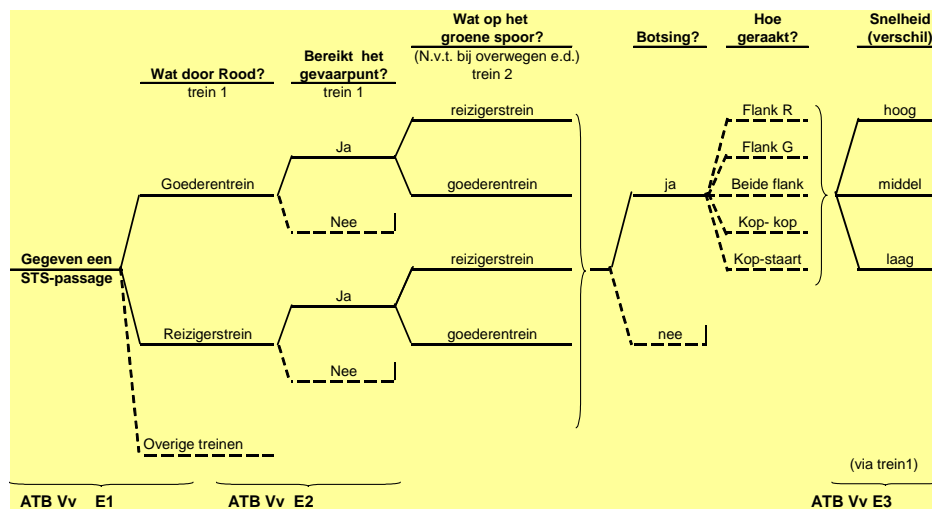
Wat door Rood?
trein 1

Bereikt het gevaarpunt?
trein 1

Wat op het groene spoor?
(N.v.t. bij overwegen e.d.)
trein 2

Botsing?

Hoe geraakt?

Snelheid (verschil)

Gegeven een STS-passage

Goederentrein

Ja

Nee

reizigerstrein

goederentrein

Reizigerstrein

Ja

Nee

reizigerstrein

goederentrein

Overige treinen

ja

nee

Flank R

Flank G

Beide flank

Kop- kop

Kop-staart

hoog

middel

laag

(via trein1)

ATB Vv E1

ATB Vv E2

ATB Vv E3